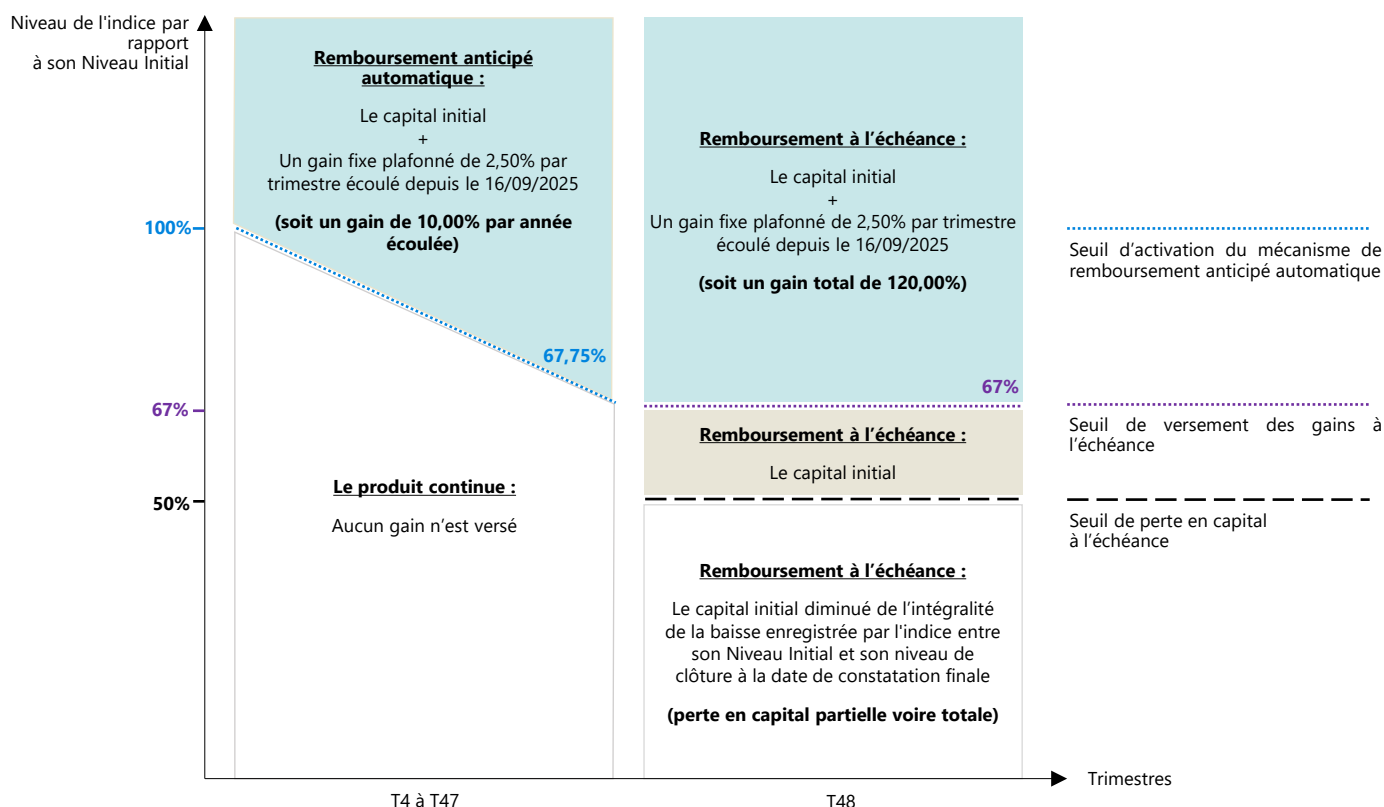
Niveau de l'indice par rapport à son Niveau Initial

Remboursement anticipé automatique :

Le capital initial
+
Un gain fixe plafonné de 2,50% par trimestre écoulé depuis le 16/09/2025

(soit un gain de 10,00% par année écoulée)

Remboursement à l'échéance :

Le capital initial
+
Un gain fixe plafonné de 2,50% par trimestre écoulé depuis le 16/09/2025

(soit un gain total de 120,00%)

100%

Seuil d'activation du mécanisme de remboursement anticipé automatique

67,75%

67%

67%

Seuil de versement des gains à l'échéance

Remboursement à l'échéance :

Le capital initial

50%

Le produit continue :

Aucun gain n'est versé

Seuil de perte en capital à l'échéance

Remboursement à l'échéance :

Le capital initial diminué de l'intégralité de la baisse enregistrée par l'indice entre son Niveau Initial et son niveau de clôture à la date de constatation finale

(perte en capital partielle voire totale)

Trimestres

T4 à T47

T48